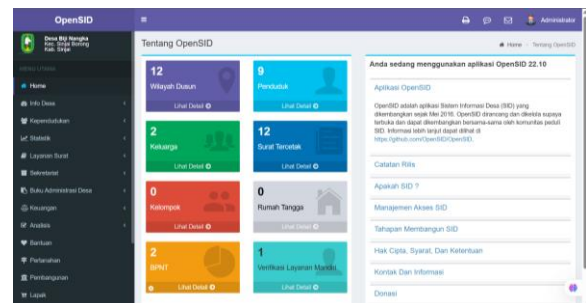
OpenSID
≡
Administrator
Desa Biji Nangka
Kec. Sinjai Borong
Kab. Sinjai
MENU UTAMA
Home
Info Desa
Kependudukan
Statistik
Layanan Surat
Sekretariat
Buku Administrasi Desa
Keuangan
Analisis
Bantuan
Pertanahan
Pembangunan
Lapak

Tentang OpenSID
Home › Tentang OpenSID

12
Wilayah Dusun
Lihat Detail

9
Penduduk
Lihat Detail

2
Keluarga
Lihat Detail

12
Surat Tercetak
Lihat Detail

0
Kelompok
Lihat Detail

0
Rumah Tangga
Lihat Detail

2
BPNT
Lihat Detail

1
Verifikasi Layanan Mandiri
Lihat Detail

Anda sedang menggunakan aplikasi OpenSID 22.10

Aplikasi OpenSID

OpenSID adalah aplikasi Sistem Informasi Desa (SID) yang dikembangkan sejak Mei 2016. OpenSID dirancang dan dikelola supaya terbuka dan dapat dikembangkan bersama-sama oleh komunitas peduli SID. Informasi lebih lanjut dapat dilihat di https://github.com/OpenSID/OpenSID.

Catatan Rilis
Apakah SID ?
Manajemen Akses SID
Tahapan Membangun SID
Hak Cipta, Syarat, Dan Ketentuan
Kontak Dan Informasi
Donasi